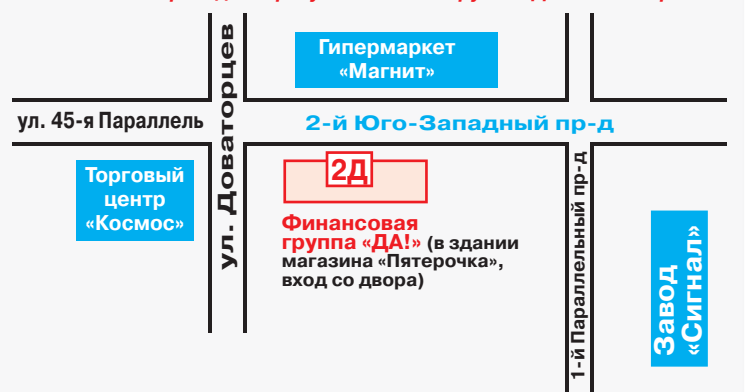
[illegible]

Гипермаркет «Магнит»

ул. Доваторцев

ул. 45-я Параллель

2-й Юго-Западный пр-д

Торговый центр «Космос»

2Д

Финансовая группа «ДА!» (в здании магазина «Пятерочка», вход со двора)

1-й Параллельный пр-д

Завод «Сигнал»